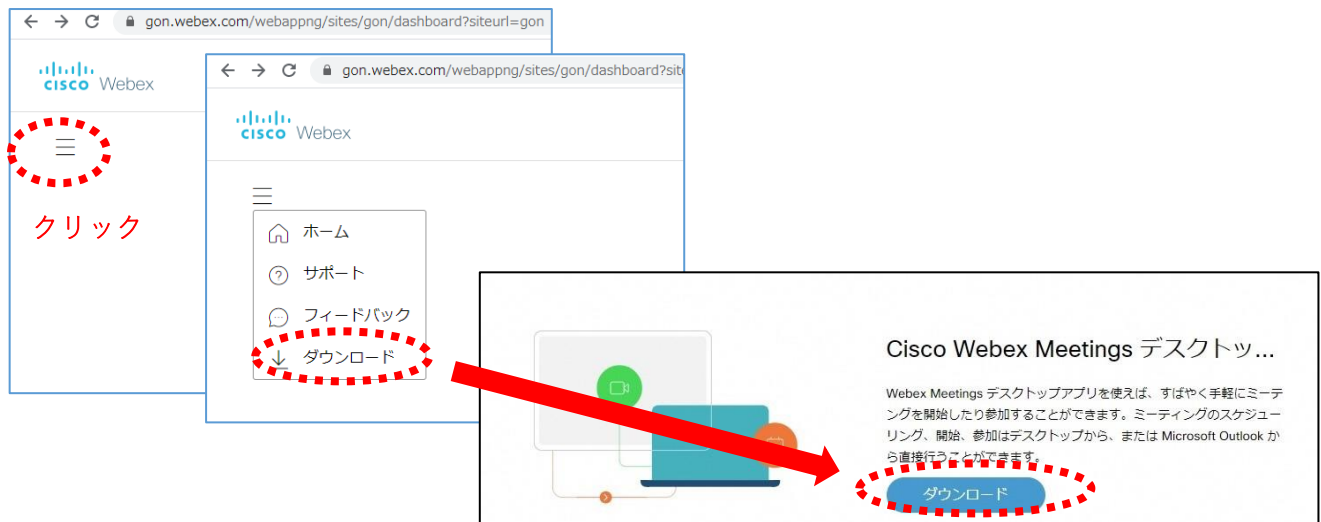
gon.webex.com/webappng/sites/gon/dashboard?siteurl=gon

cisco Webex

クリック

gon.webex.com/webappng/sites/gon/dashboard?site

cisco Webex

ホーム

サポート

フィードバック

ダウンロード

Cisco Webex Meetings デスクトッ...

Webex Meetings デスクトップアプリを使えば、すばやく手軽にミーティングを開始したり参加することができます。ミーティングのスケジューリング、開始、参加はデスクトップから、または Microsoft Outlook から直接行うことができます。

ダウンロード